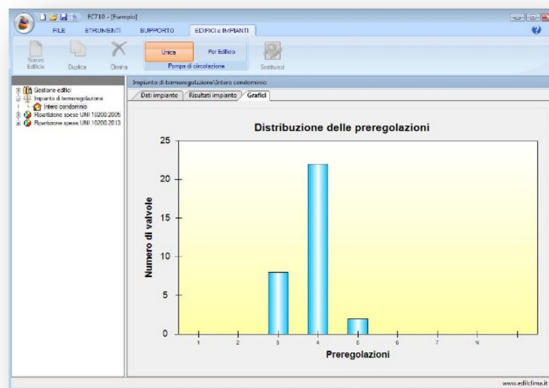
EC718 - [Esempio]

FILE
STRUMENTI
SUPPORTO
EDIFICI e IMPIANTI

Nuovo Edificio
Duplica
Elimina
Unica
Per Edificio
Pompa di circolazione
Sostituisci

Gestione edifici
Impianto di termoregolazione
Intero condominio
Ripartizione spese UNI 10200:2005
Ripartizione spese UNI 10200:2013

Impianto di termoregolazione\Intero condominio

Dati impianto
Risultati impianto
Grafici

Distribuzione delle preregolazioni

Numero di valvole

25
20
15
10
5
0

1
2
3
4
5
6
7
8

Preregolazioni

www.edilclima.it